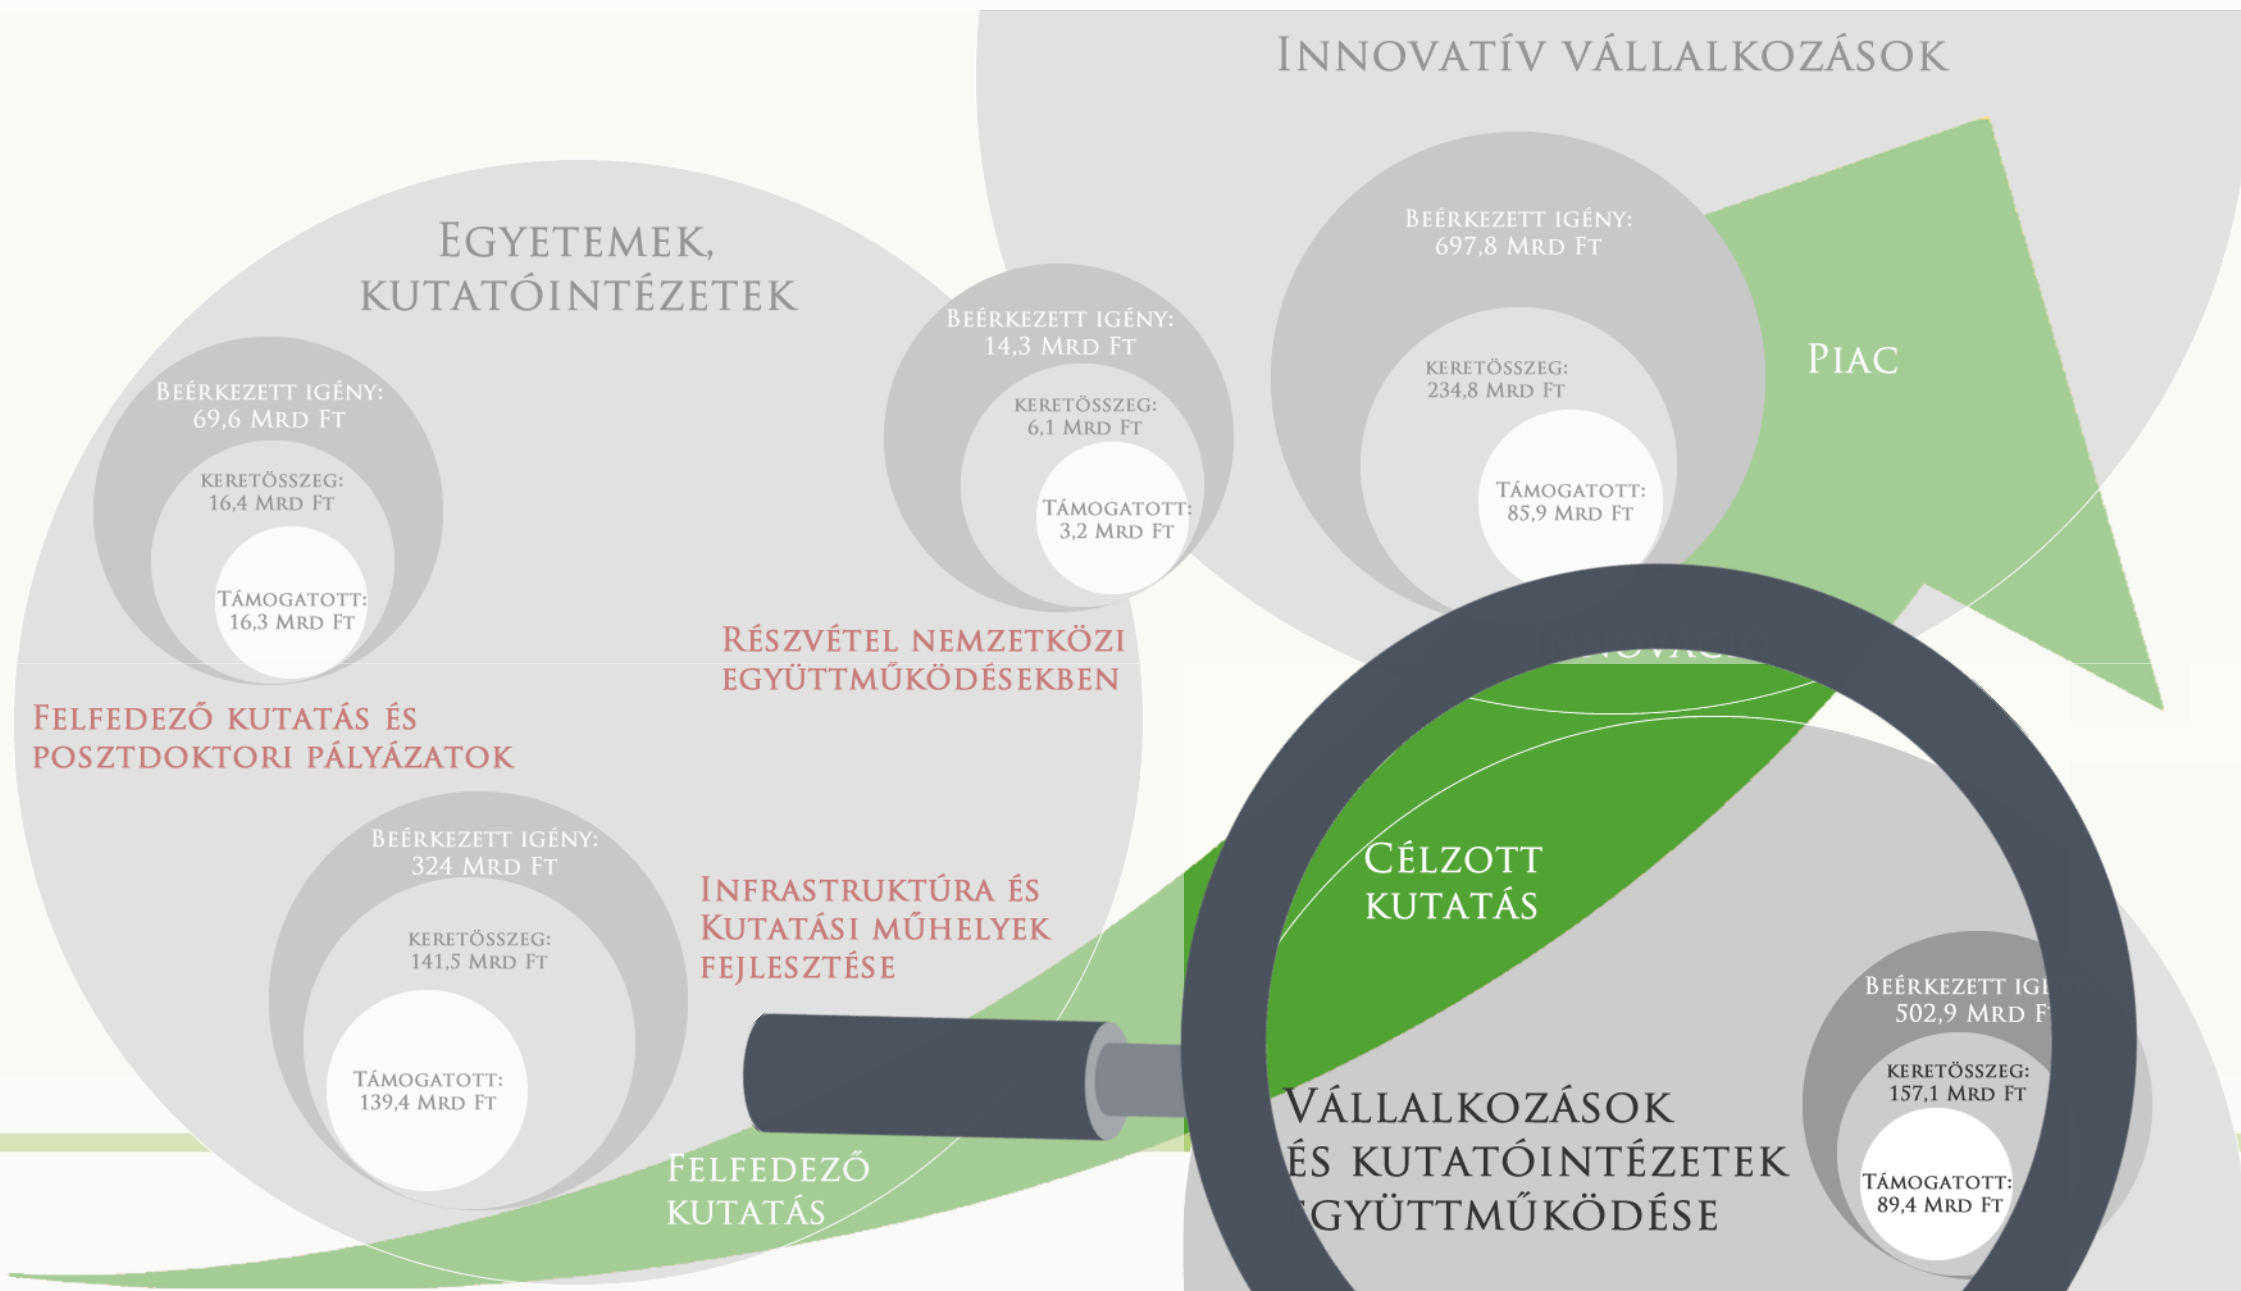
Innovatív vállalkozások

Egyetemek, kutatóintézetek

Beérkezett igény: 69,6 Mrd Ft
Keretösszeg: 16,4 Mrd Ft
Támogatott: 16,3 Mrd Ft

Felfedező kutatás és posztdoktori pályázatok

Beérkezett igény: 14,3 Mrd Ft
Keretösszeg: 6,1 Mrd Ft
Támogatott: 3,2 Mrd Ft

Részvétel nemzetközi együttműködésekben

Beérkezett igény: 697,8 Mrd Ft
Keretösszeg: 234,8 Mrd Ft
Támogatott: 85,9 Mrd Ft

Piac

Beérkezett igény: 324 Mrd Ft
Keretösszeg: 141,5 Mrd Ft
Támogatott: 139,4 Mrd Ft

Infrastruktúra és Kutatási műhelyek fejlesztése

Felfedező kutatás

Célzott kutatás

Vállalkozások és kutatóintézetek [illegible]gyüttműködése

Beérkezett igé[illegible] 502,9 Mrd F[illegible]
Keretösszeg: 157,1 Mrd Ft
Támogatott: 89,4 Mrd Ft